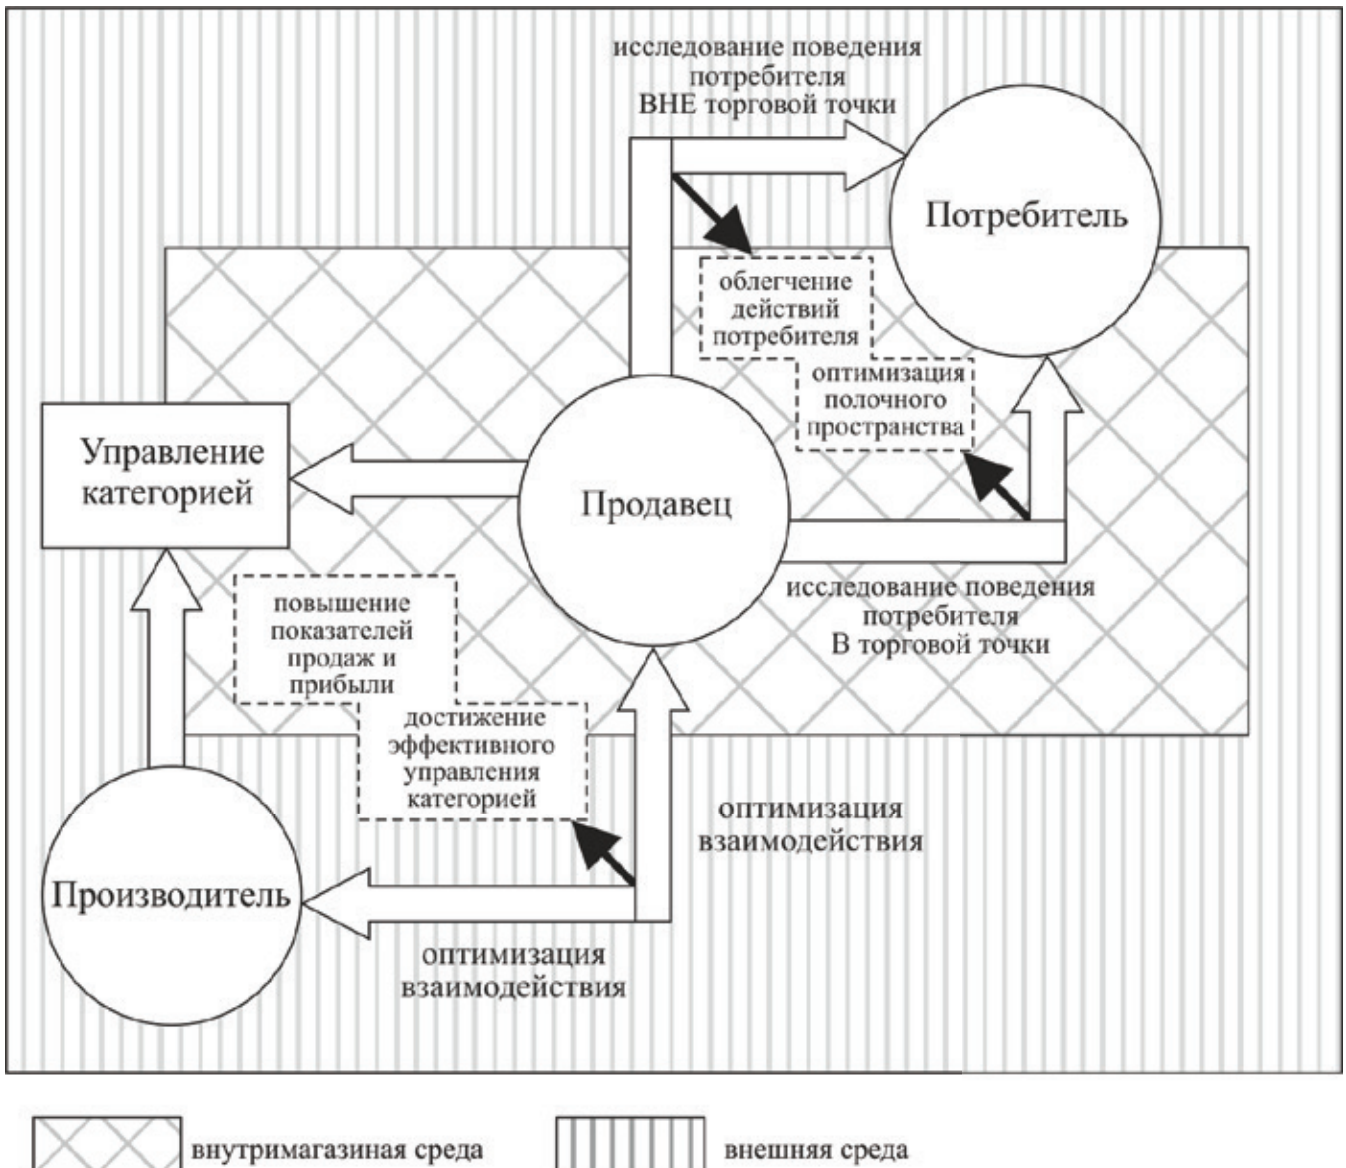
исследование поведения потребителя ВНЕ торговой точки

Потребитель

облегчение действий потребителя

оптимизация полочного пространства

Управление категорией

Продавец

исследование поведения потребителя В торговой точки

повышение показателей продаж и прибыли

достижение эффективного управления категорией

оптимизация взаимодействия

Производитель

оптимизация взаимодействия

внутримагазиная среда

внешняя среда